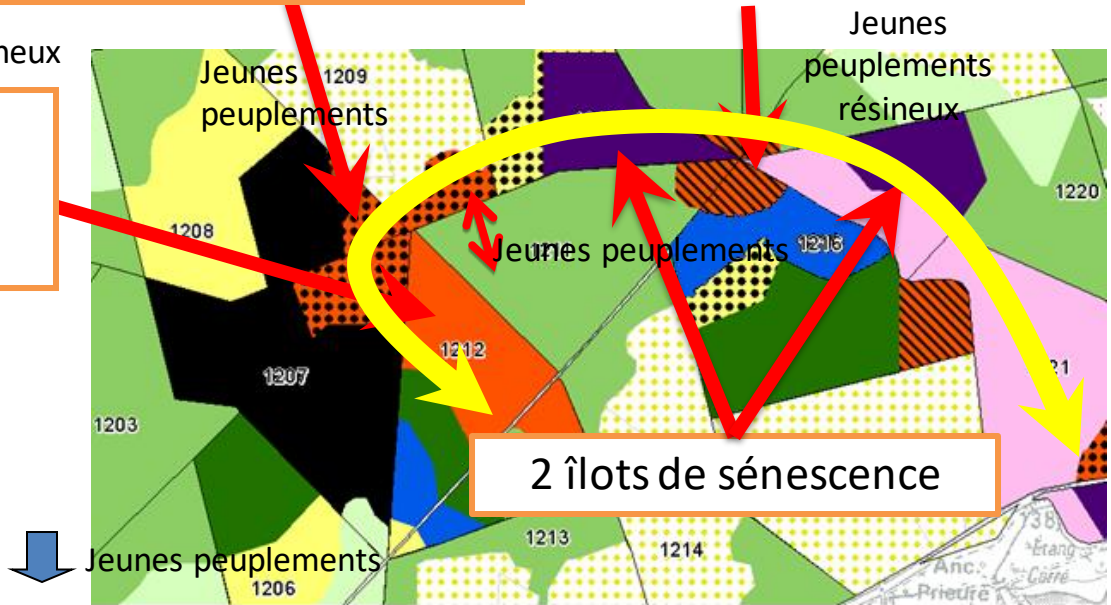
neux

Jeunes peuplements

1209

Jeunes peuplements résineux

1208

Jeunes peuplements

1216

1220

1207

1212

1203

2 îlots de sénescence

1213

1214

Jeunes peuplements

1206

Anc. Prieuré

Etang Carré